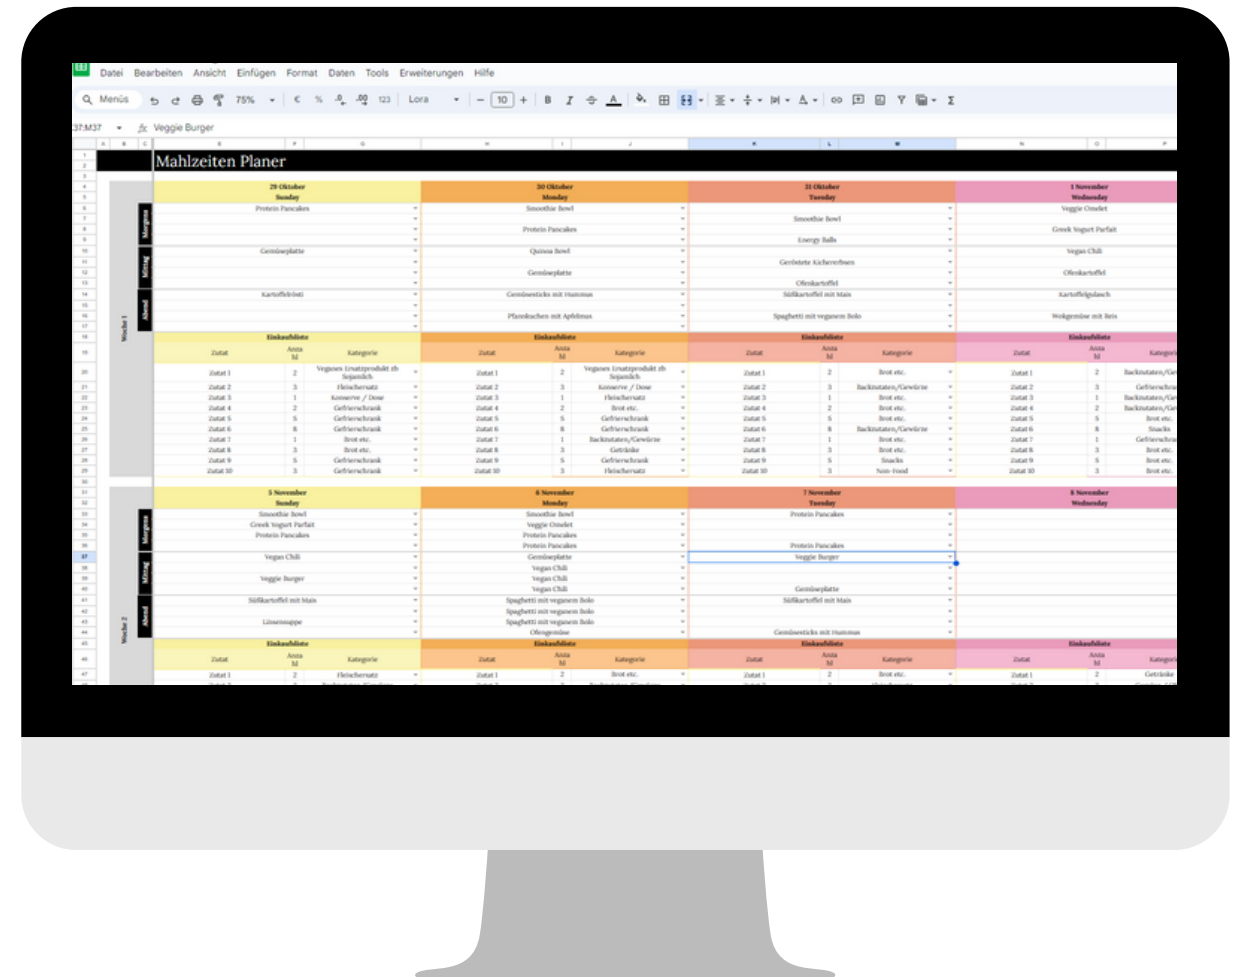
Datei Bearbeiten Ansicht Einfügen Format Daten Tools Erweiterungen Hilfe

Menüs 75% € % .0 .00 123 Lora 10 B I A

37:M37 fx Veggie Burger

Mahlzeiten Planer

Woche 1

| | 29 Oktober Sunday | 30 Oktober Monday | 31 Oktober Tuesday | 1 November Wednesday |
|---|---|---|---|---|
| Morgens | Protein Pancakes | Smoothie Bowl, Protein Pancakes | Smoothie Bowl, Energy Balls | Veggie Omelet, Greek Yogurt Parfait |
| Mittag | Gemüseplatte | Quinoa Bowl, Gemüseplatte | Geröstete Kichererbsen, Ofenkartoffel | Vegan Chili, Ofenkartoffel |
| Abend | Kartoffelrösti | Gemüsesticks mit Hummus, Pfannkuchen mit Apfelmus | Süßkartoffel mit Mais, Spaghetti mit veganem Bolo | Kartoffelgulasch, Wokgemüse mit Reis |

Einkaufsliste

| Zutat | Anza hl | Kategorie | Zutat | Anza hl | Kategorie | Zutat | Anza hl | Kategorie | Zutat | Anza hl | Kategori |
|---|---|---|---|---|---|---|---|---|---|---|---|
| Zutat 1 | 2 | Veganes Ersatzprodukt zb Sojamilch | Zutat 1 | 2 | Veganes Ersatzprodukt zb Sojamilch | Zutat 1 | 2 | Brot etc. | Zutat 1 | 2 | Backzutaten/Ge |
| Zutat 2 | 3 | Fleischersatz | Zutat 2 | 3 | Konserve / Dose | Zutat 2 | 3 | Backzutaten/Gewürze | Zutat 2 | 3 | Gefrierschra |
| Zutat 3 | 1 | Konserve / Dose | Zutat 3 | 1 | Fleischersatz | Zutat 3 | 1 | Brot etc. | Zutat 3 | 1 | Backzutaten/Ge |
| Zutat 4 | 2 | Gefrierschrank | Zutat 4 | 2 | Brot etc. | Zutat 4 | 2 | Brot etc. | Zutat 4 | 2 | Backzutaten/Ge |
| Zutat 5 | 5 | Gefrierschrank | Zutat 5 | 5 | Gefrierschrank | Zutat 5 | 5 | Brot etc. | Zutat 5 | 5 | Brot etc. |
| Zutat 6 | 8 | Gefrierschrank | Zutat 6 | 8 | Gefrierschrank | Zutat 6 | 8 | Backzutaten/Gewürze | Zutat 6 | 8 | Snacks |
| Zutat 7 | 1 | Brot etc. | Zutat 7 | 1 | Backzutaten/Gewürze | Zutat 7 | 1 | Brot etc. | Zutat 7 | 1 | Gefrierschra |
| Zutat 8 | 3 | Brot etc. | Zutat 8 | 3 | Getränke | Zutat 8 | 3 | Brot etc. | Zutat 8 | 3 | Brot etc. |
| Zutat 9 | 5 | Gefrierschrank | Zutat 9 | 5 | Gefrierschrank | Zutat 9 | 5 | Snacks | Zutat 9 | 5 | Brot etc. |
| Zutat 10 | 3 | Gefrierschrank | Zutat 10 | 3 | Fleischersatz | Zutat 10 | 3 | Non-Food | Zutat 10 | 3 | Brot etc. |

Woche 2

| | 5 November Sunday | 6 November Monday | 7 November Tuesday | 8 November Wednesday |
|---|---|---|---|---|
| Morgens | Smoothie Bowl, Greek Yogurt Parfait, Protein Pancakes | Smoothie Bowl, Veggie Omelet, Protein Pancakes, Protein Pancakes | Protein Pancakes, Protein Pancakes | |
| Mittag | Vegan Chili, Veggie Burger | Gemüseplatte, Vegan Chili, Vegan Chili, Vegan Chili | Veggie Burger, Gemüseplatte | |
| Abend | Süßkartoffel mit Mais, Linsensuppe | Spaghetti mit veganem Bolo, Spaghetti mit veganem Bolo, Spaghetti mit veganem Bolo, Ofengemüse | Süßkartoffel mit Mais, Gemüsesticks mit Hummus | |

Einkaufsliste

| Zutat | Anza hl | Kategorie | Zutat | Anza hl | Kategorie | Zutat | Anza hl | Kategorie | Zutat | Anza hl | Kategori |
|---|---|---|---|---|---|---|---|---|---|---|---|
| Zutat 1 | 2 | Fleischersatz | Zutat 1 | 2 | Brot etc. | Zutat 1 | 2 | Brot etc. | Zutat 1 | 2 | Getränke |